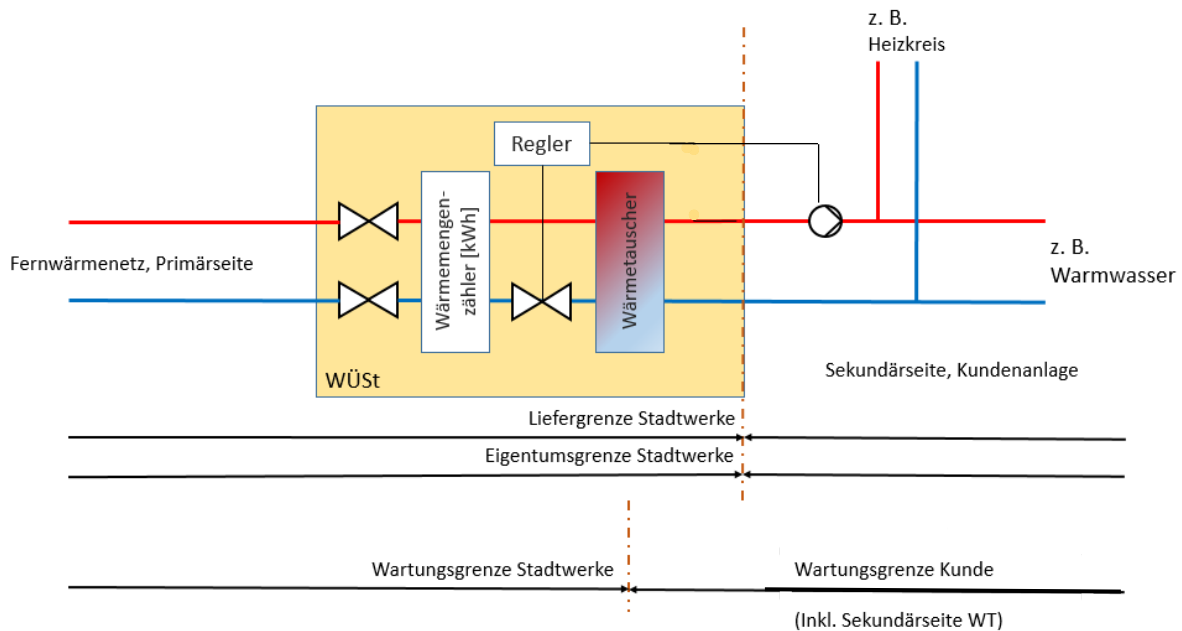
z. B.
Heizkreis

Regler

Wärmemengenzähler [kWh]

Wärmetauscher

Fernwärmenetz, Primärseite

z. B.
Warmwasser

WÜSt

Sekundärseite, Kundenanlage

Liefergrenze Stadtwerke

Eigentumsgrenze Stadtwerke

Wartungsgrenze Stadtwerke

Wartungsgrenze Kunde

(Inkl. Sekundärseite WT)